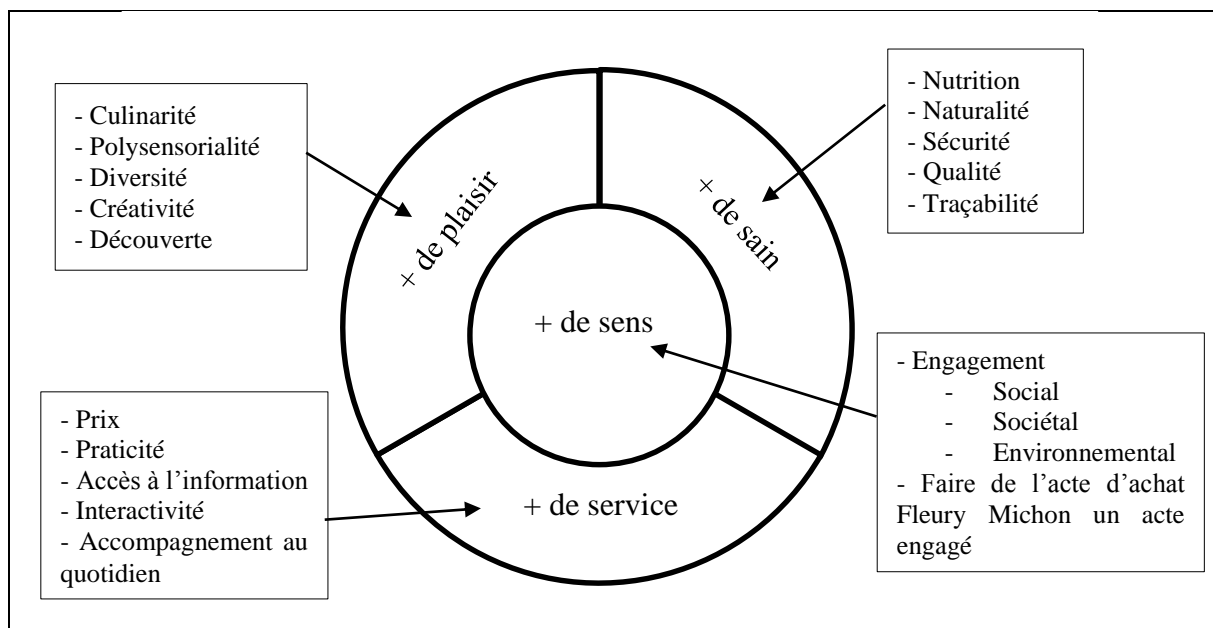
- Culinarité
- Polysensorialité
- Diversité
- Créativité
- Découverte

+ de plaisir

+ de sain

- Nutrition
- Naturalité
- Sécurité
- Qualité
- Traçabilité

+ de sens

- Engagement
- Social
- Sociétal
- Environnemental
- Faire de l'acte d'achat Fleury Michon un acte engagé

- Prix
- Praticité
- Accès à l'information
- Interactivité
- Accompagnement au quotidien

+ de service